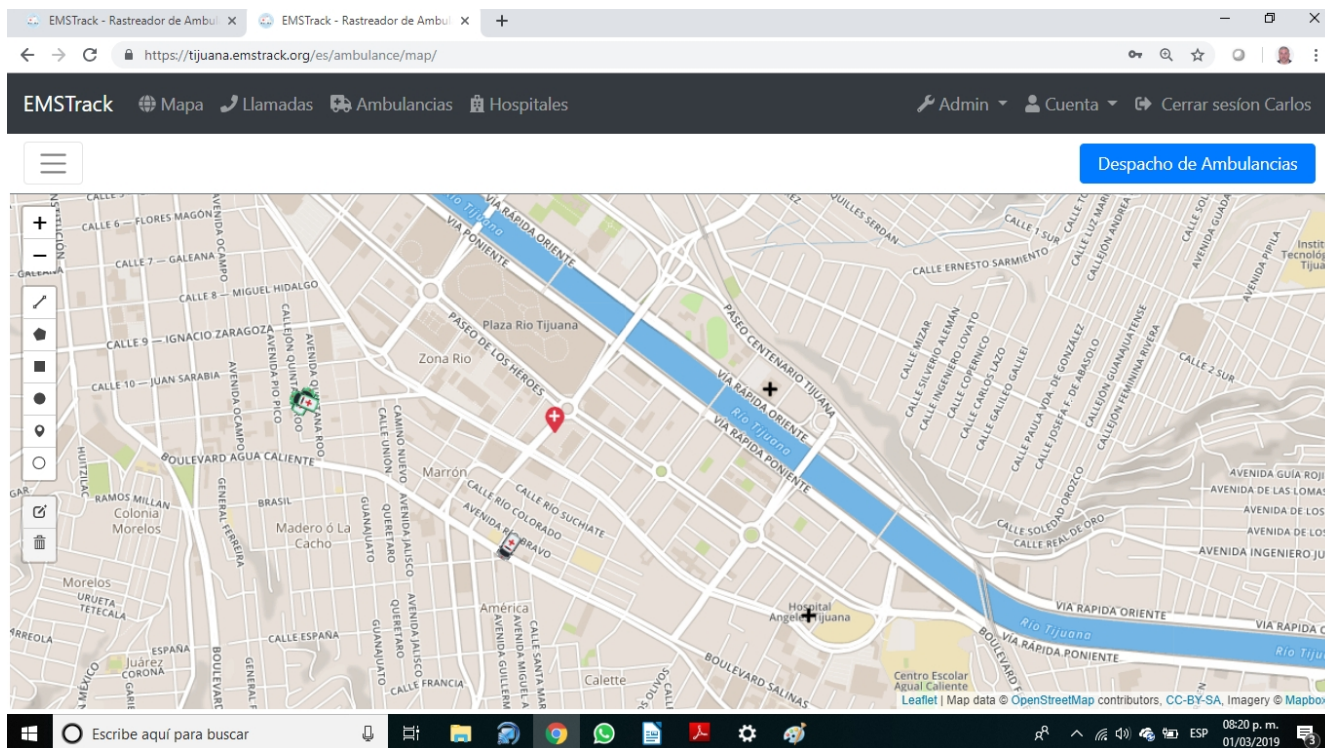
EMSTrack - Rastreador de Ambul ×
EMSTrack - Rastreador de Ambul ×
+
https://tijuana.emstrack.org/es/ambulance/map/

EMSTrack Mapa Llamadas Ambulancias Hospitales
Admin Cuenta Cerrar sesíon Carlos

Despacho de Ambulancias

+
−

CALLE 6 — FLORES MAGÓN
CALLE 7 — GALEANA
CALLE 8 — MIGUEL HIDALGO
CALLE 9 — IGNACIO ZARAGOZA
CALLE 10 — JUAN SARABIA
AVENIDA OCAMPO
AVENIDA PIO PICO
CALLEJÓN QUINTANA ROO
BOULEVARD AGUA CALIENTE
RAMOS MILLAN
Colonia Morelos
BRASIL
GENERAL FERREIRA
Madero ó La Cacho
Morelos
URUETA TETECALA
ARREOLA
ESPAÑA
Juárez CORONA
CALLE ESPAÑA
CALLE FRANCIA
GUANAJUATO
QUERETARO
AVENIDA JALISCO
CALLE UNION
CAMINO NUEVO
Zona Rio
Plaza Rio Tijuana
PASEO DE LOS HEROES
VIA RAPIDA ORIENTE
VIA PONIENTE
Rio Tijuana
Marrón
CALLE RIO COLORADO
CALLE RIO SUCHIATE
AVENIDA RIO BRAVO
América
Calette
BOULEVARD SALINAS
PASEO CENTENARIO TIJUANA
VIA RAPIDA ORIENTE
VIA RAPIDA PONIENTE
Hospital Angeles Tijuana
Centro Escolar Agual Caliente
CALLE ERNESTO SARMIENTO
CALLE MIZAR
CALLE SILVERIO ALEMÁN
CALLE INGENIERO LOVATO
CALLE COPERNICO
CALLE CARLOS LAZO
CALLE GALILEO GALILEI
CALLE PAULA VIDA DE GONZALEZ
CALLE JOSEFA F. DE ABASOLO
CALLEJÓN GUANAJUATENSE
CALLEJÓN FEMENINA RIVERA
CALLE 2 SUR
CALLE 1 SUR
AVENIDA PIPILA
Instit Tecnoló Tijua
CALLE SOLEDAD OROZCO
CALLE REAL DE ORO
AVENIDA GUIA ROJ
AVENIDA DE LAS LOMAS
AVENIDA DE LOS
AVENIDA INGENIERO JU
VIA RAPIDA ORIENTE
VIA RAPIDA PONIENTE
Rio Tijuana
Leaflet | Map data © OpenStreetMap contributors, CC-BY-SA, Imagery © Mapbox

Escribe aquí para buscar
ESP
08:20 p. m.
01/03/2019